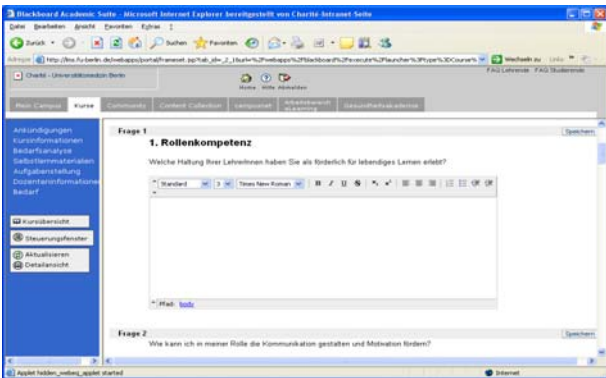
Blackboard Academic Suite - Microsoft Internet Explorer bereitgestellt von Charité-Intranet Seite

Datei Bearbeiten Ansicht Favoriten Extras ?

Zurück Suchen Favoriten

Adresse http://lms.fu-berlin.de/webapps/portal/frameset.jsp?tab_id=_2_1&url=%2Fwebapps%2Fblackboard%2Fexecute%2Flauncher%3Ftype%3DCourse% Wechseln zu Links

Charité - Universitätsmedizin Berlin

Home Hilfe Abmelden

FAQ Lehrende FAQ Studierende

Mein Campus Kurse Community Content Collection campusnet Arbeitsbereich eLearning Gesundheitsakademie

Ankündigungen
Kursinformationen
Bedarfsanalyse
Selbstlernmaterialien
Aufgabenstellung
Dozenteninformationen
Bedarf

Kursübersicht
Steuerungsfenster
Aktualisieren
Detailansicht

Frage 1

Speichern

1. Rollenkompetenz

Welche Haltung Ihrer LehrerInnen haben Sie als förderlich für lebendiges Lernen erlebt?

Standard 3 Times New Roman B I U S

Pfad: body

Frage 2

Speichern

Wie kann ich in meiner Rolle die Kommunikation gestalten und Motivation fördern?

Applet fedden_webeq_applet started

Internet